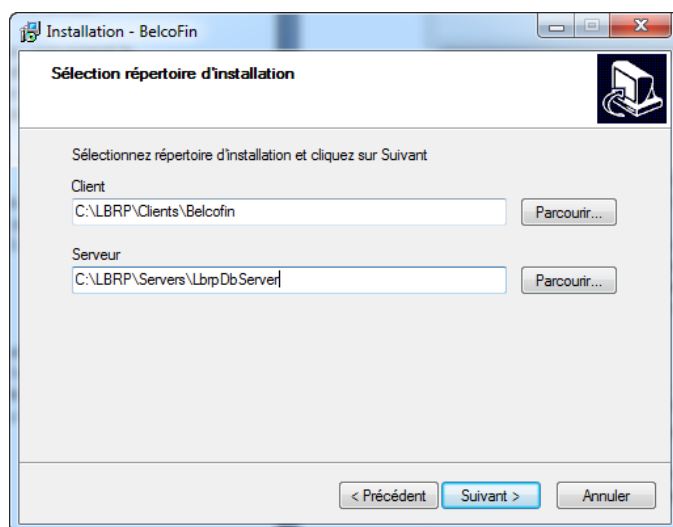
Installation - BelcoFin

Sélection répertoire d'installation

Sélectionnez répertoire d'installation et cliquez sur Suivant

Client
C:\LBRP\Clients\Belcofin
Parcourir...

Serveur
C:\LBRP\Servers\LbrpDbServer
Parcourir...

< Précédent
Suivant >
Annuler